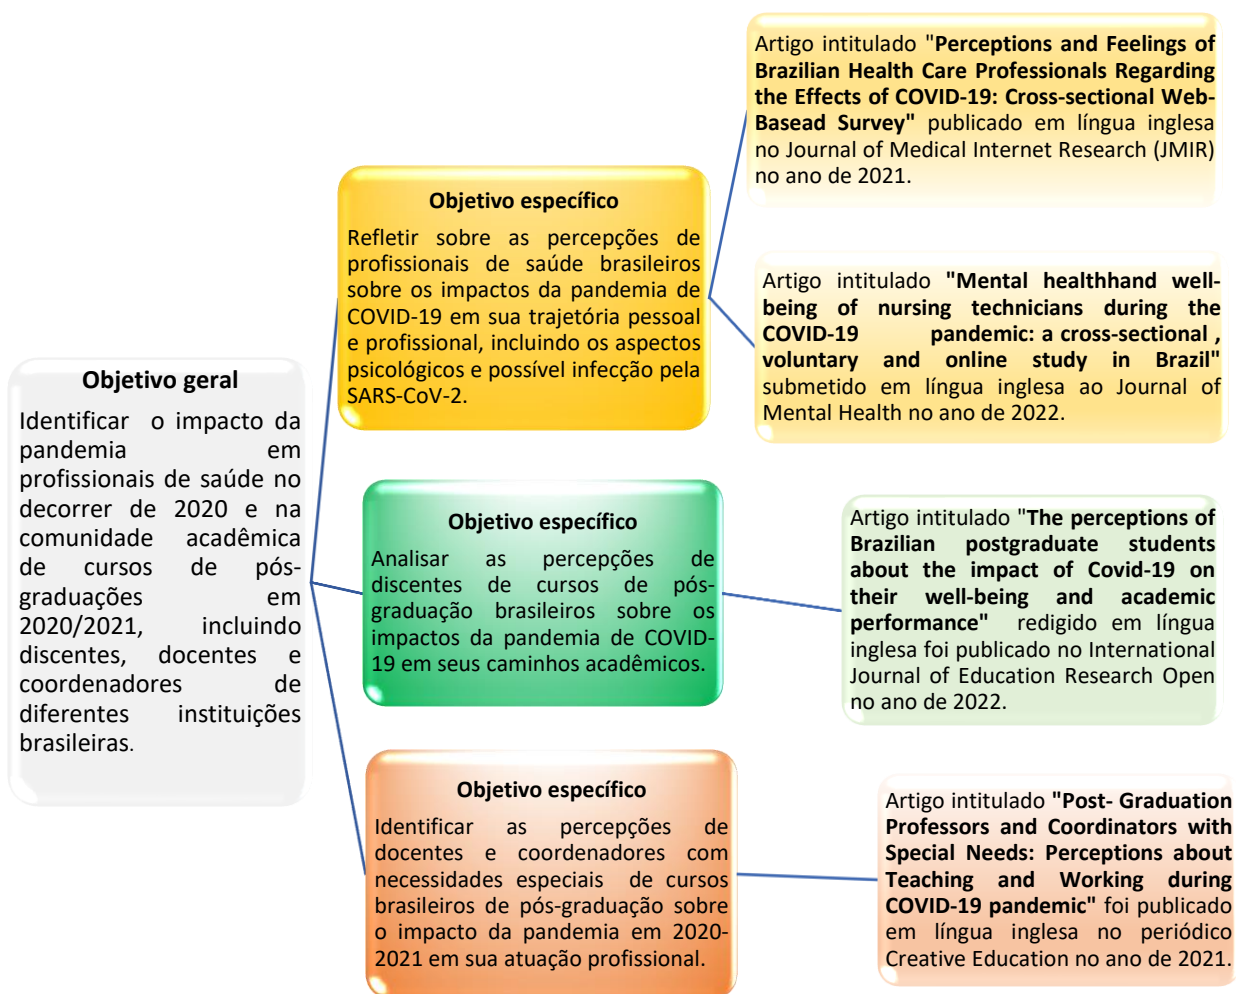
Objetivo geral

Identificar o impacto da pandemia em profissionais de saúde no decorrer de 2020 e na comunidade acadêmica de cursos de pós-graduações em 2020/2021, incluindo discentes, docentes e coordenadores de diferentes instituições brasileiras.

Objetivo específico

Refletir sobre as percepções de profissionais de saúde brasileiros sobre os impactos da pandemia de COVID-19 em sua trajetória pessoal e profissional, incluindo os aspectos psicológicos e possível infecção pela SARS-CoV-2.

Artigo intitulado "Perceptions and Feelings of Brazilian Health Care Professionals Regarding the Effects of COVID-19: Cross-sectional Web-Basead Survey" publicado em língua inglesa no Journal of Medical Internet Research (JMIR) no ano de 2021.

Artigo intitulado "Mental healthhand well-being of nursing technicians during the COVID-19 pandemic: a cross-sectional , voluntary and online study in Brazil" submetido em língua inglesa ao Journal of Mental Health no ano de 2022.

Objetivo específico

Analisar as percepções de discentes de cursos de pós-graduação brasileiros sobre os impactos da pandemia de COVID-19 em seus caminhos acadêmicos.

Artigo intitulado "The perceptions of Brazilian postgraduate students about the impact of Covid-19 on their well-being and academic performance" redigido em língua inglesa foi publicado no International Journal of Education Research Open no ano de 2022.

Objetivo específico

Identificar as percepções de docentes e coordenadores com necessidades especiais de cursos brasileiros de pós-graduação sobre o impacto da pandemia em 2020-2021 em sua atuação profissional.

Artigo intitulado "Post- Graduation Professors and Coordinators with Special Needs: Perceptions about Teaching and Working during COVID-19 pandemic" foi publicado em língua inglesa no periódico Creative Education no ano de 2021.